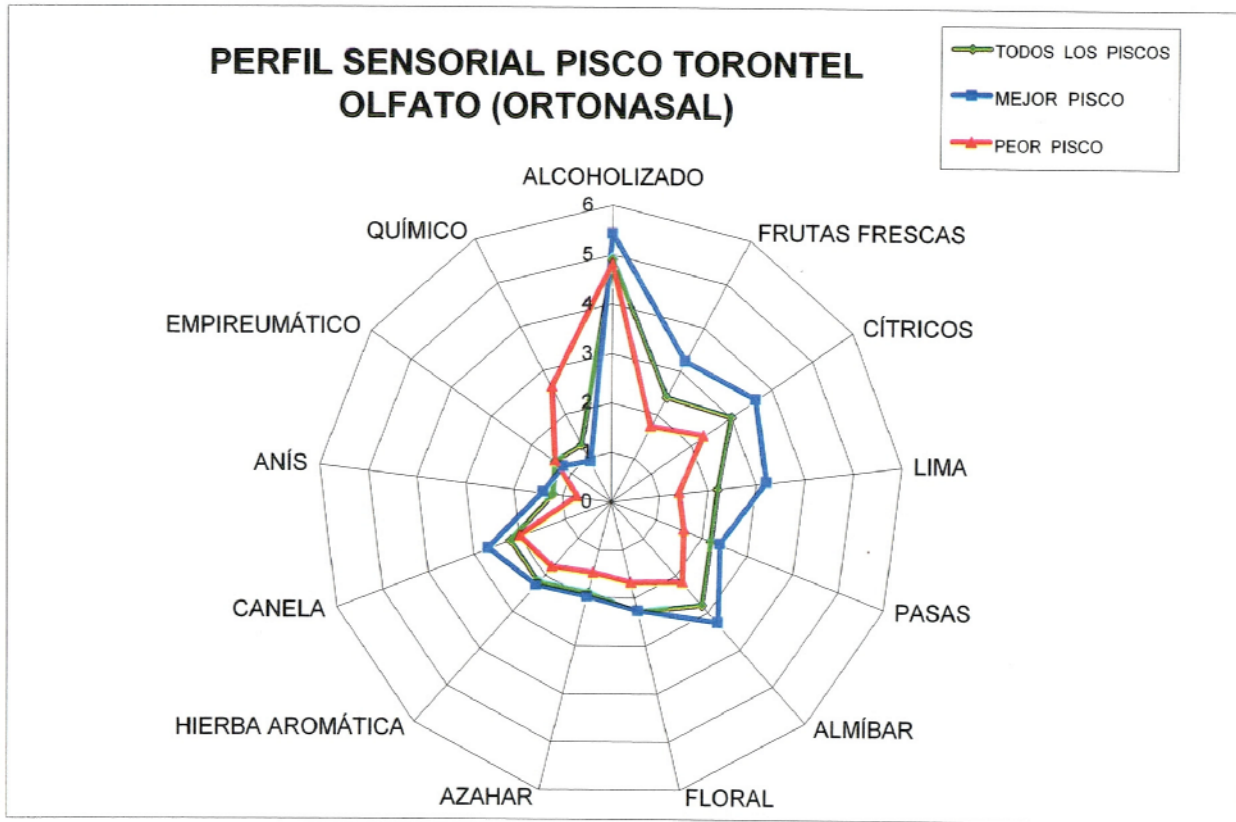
PERFIL SENSORIAL PISCO TORONTEL
OLFATO (ORTONASAL)

TODOS LOS PISCOS
MEJOR PISCO
PEOR PISCO

ALCOHOLIZADO
6
5
4
3
2
1
0
FRUTAS FRESCAS
CÍTRICOS
LIMA
PASAS
ALMÍBAR
FLORAL
AZAHAR
HIERBA AROMÁTICA
CANELA
ANÍS
EMPIREUMÁTICO
QUÍMICO